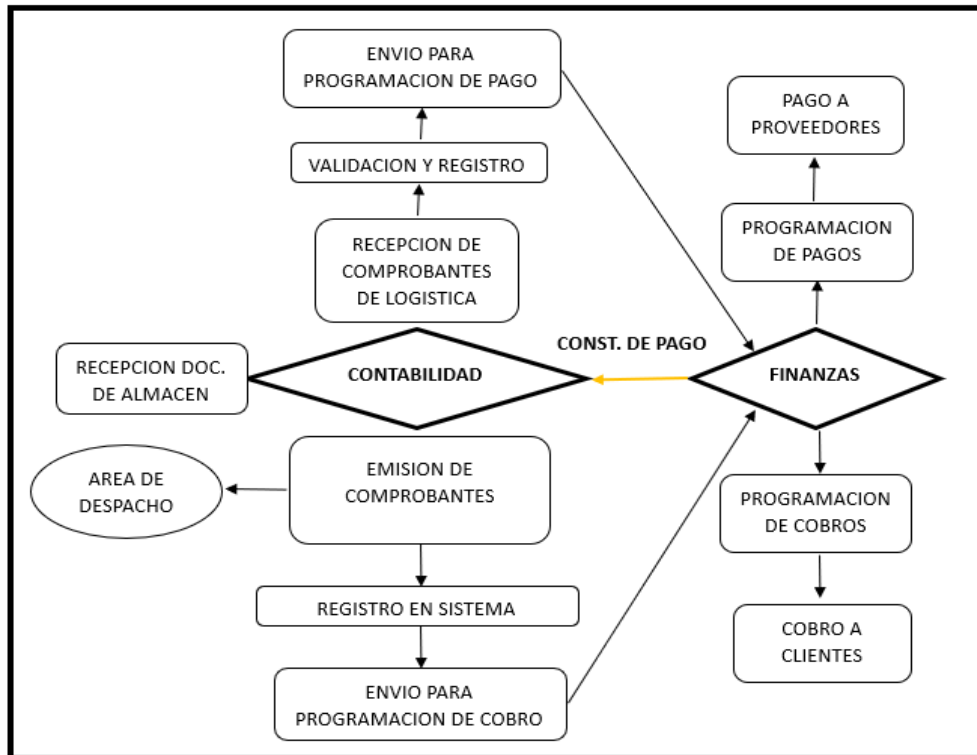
ENVIO PARA PROGRAMACION DE PAGO

VALIDACION Y REGISTRO

RECEPCION DE COMPROBANTES DE LOGISTICA

PAGO A PROVEEDORES

PROGRAMACION DE PAGOS

RECEPCION DOC. DE ALMACEN

CONTABILIDAD

CONST. DE PAGO

FINANZAS

AREA DE DESPACHO

EMISION DE COMPROBANTES

REGISTRO EN SISTEMA

ENVIO PARA PROGRAMACION DE COBRO

PROGRAMACION DE COBROS

COBRO A CLIENTES